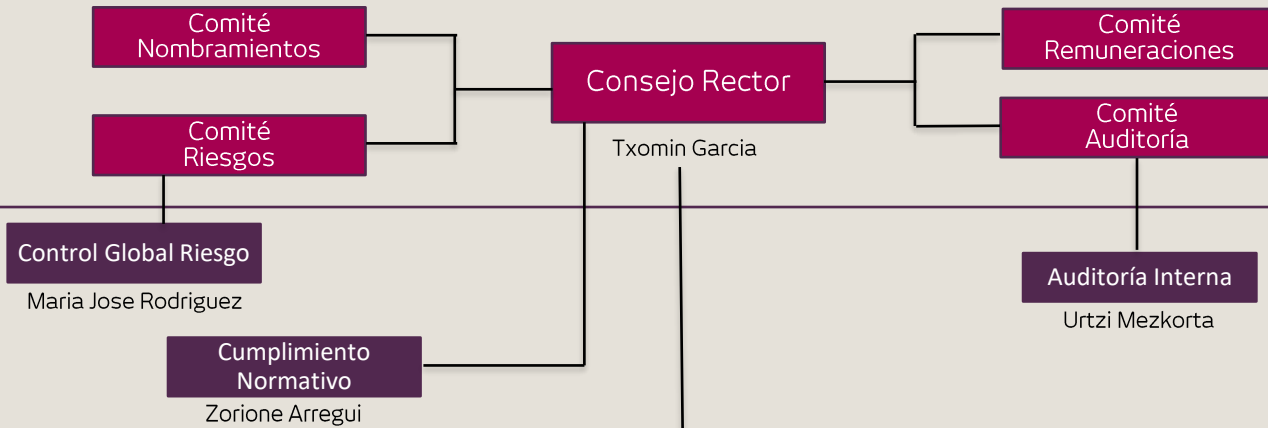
Comité Nombramientos

Consejo Rector

Txomin Garcia

Comité Remuneraciones

Comité Riesgos

Comité Auditoría

Control Global Riesgo

Maria Jose Rodriguez

Auditoría Interna

Urtzi Mezkorta

Cumplimiento Normativo

Zorione Arregui